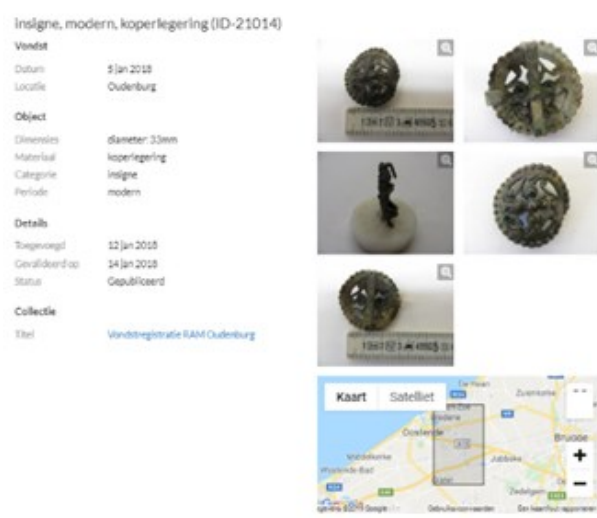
insigne, modern, koperlegering (ID-21014)

Vondst

Datum 5 jan 2018
Locatie Oudenburg

Object

Dimensies diameter: 33mm
Materiaal koperlegering
Categorie insigne
Periode modern

Details

Toegevoegd 12 jan 2018
Gevalideerd op 14 jan 2018
Status Gepubliceerd

Collectie

Titel Vondstregistratie RAM Oudenburg

Kaart Satelliet

De Haan
Zuienkerke
Oostende
Brugge
Middelkerke
Jabbeke
Westende-Bad
Zedelgem
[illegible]
Google
Gebruiksvoorwaarden
Een kaartfout rapporteren
+
−